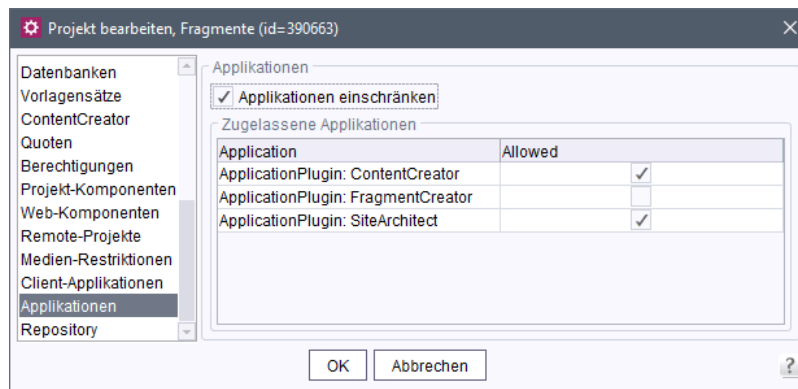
Projekt bearbeiten, Fragmente (id=390663)

Datenbanken
Vorlagensätze
ContentCreator
Quoten
Berechtigungen
Projekt-Komponenten
Web-Komponenten
Remote-Projekte
Medien-Restriktionen
Client-Applikationen
Applikationen
Repository

Applikationen

✓ Applikationen einschränken

Zugelassene Applikationen

| Application | Allowed |
|---|---|
| ApplicationPlugin: ContentCreator | ✓ |
| ApplicationPlugin: FragmentCreator | |
| ApplicationPlugin: SiteArchitect | ✓ |

OK Abbrechen

?